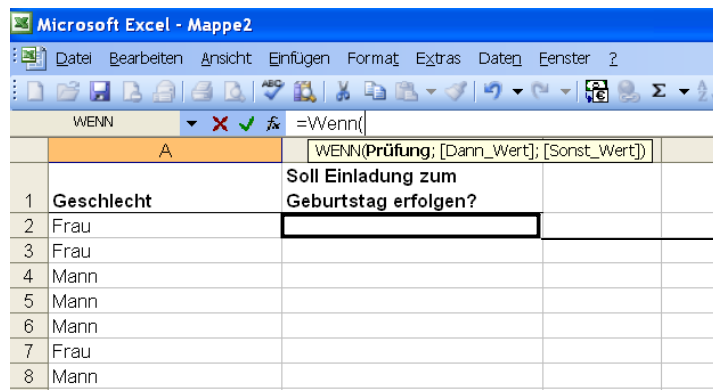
Microsoft Excel - Mappe2

Datei Bearbeiten Ansicht Einfügen Format Extras Daten Fenster ?

WENN =Wenn(

WENN(**Prüfung**; [Dann_Wert]; [Sonst_Wert])

| | A | |
|---|---|---|
| 1 | Geschlecht | Soll Einladung zum Geburtstag erfolgen? |
| 2 | Frau | |
| 3 | Frau | |
| 4 | Mann | |
| 5 | Mann | |
| 6 | Mann | |
| 7 | Frau | |
| 8 | Mann | |